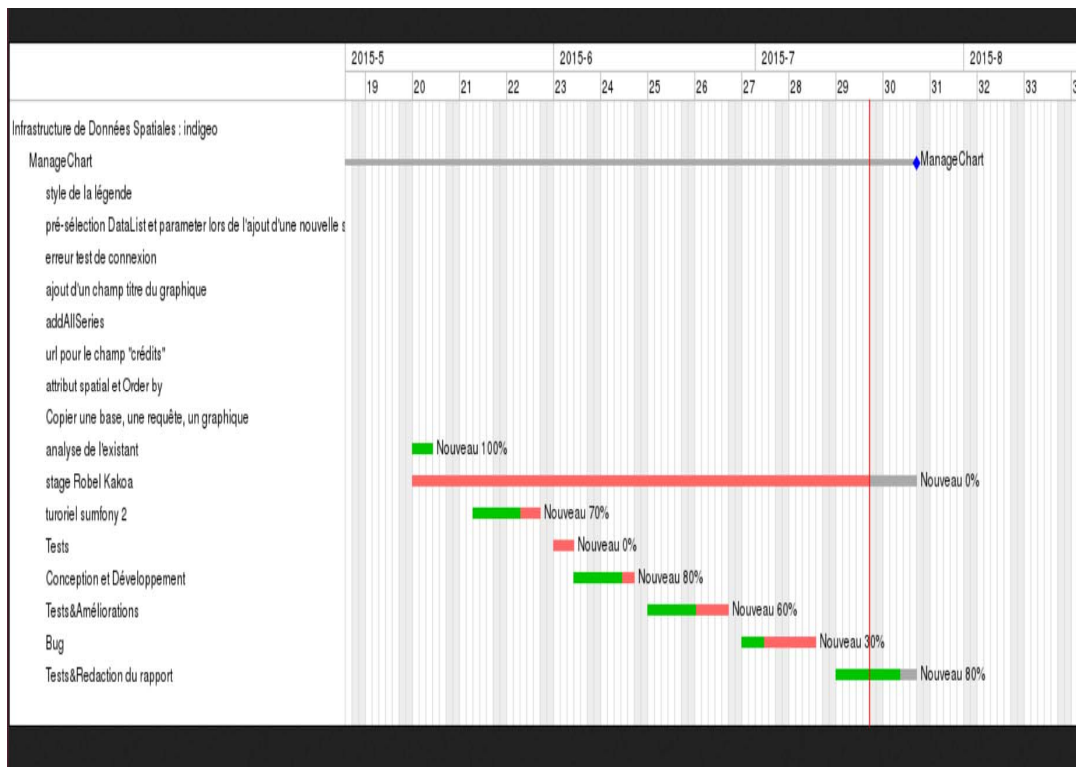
2015-5 2015-6 2015-7 2015-8

19 20 21 22 23 24 25 26 27 28 29 30 31 32 33

Infrastructure de Données Spatiales : indigeo
ManageChart
style de la légende
pré-sélection DataList et parameter lors de l'ajout d'une nouvelle s
erreur test de connexion
ajout d'un champ titre du graphique
addAllSeries
url pour le champ "crédits"
attribut spatial et Order by
Copier une base, une requête, un graphique
analyse de l'existant
stage Robel Kakoa
turoriel sumfony 2
Tests
Conception et Développement
Tests&Améliorations
Bug
Tests&Redaction du rapport

ManageChart
Nouveau 100%
Nouveau 0%
Nouveau 70%
Nouveau 0%
Nouveau 80%
Nouveau 60%
Nouveau 30%
Nouveau 80%